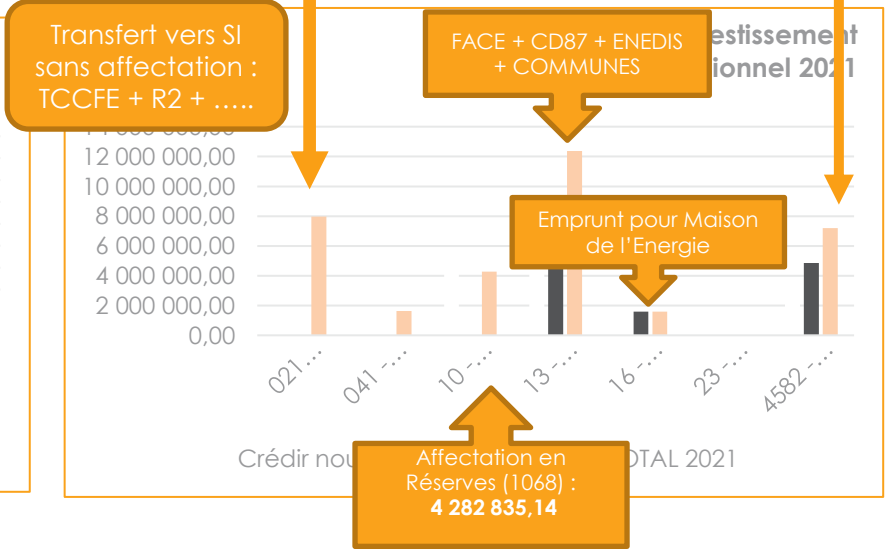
Transfert vers SI sans affectation : TCCFE + R2 + …..

FACE + CD87 + ENEDIS + COMMUNES

estissement
ionnel 2021

12 000 000,00
10 000 000,00
8 000 000,00
6 000 000,00
4 000 000,00
2 000 000,00
0,00

Emprunt pour Maison de l'Energie

021 …
041 …
10 - …
13 - …
16 - …
23 - …
4582 - …

Crédir nou

OTAL 2021

Affectation en Réserves (1068) :
**4 282 835,14**